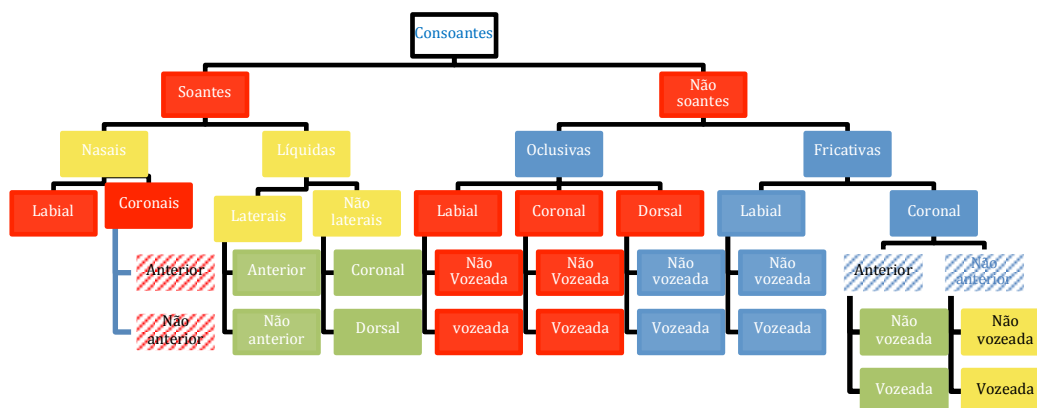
Consoantes

Soantes

Nasais

Labial

Coronais

Anterior

Não anterior

Líquidas

Laterais

Anterior

Não anterior

Não laterais

Coronal

Dorsal

Não soantes

Oclusivas

Labial

Não Vozeada

vozeada

Coronal

Não Vozeada

Vozeada

Dorsal

Não vozeada

Vozeada

Fricativas

Labial

Não vozeada

Vozeada

Coronal

Anterior

Não vozeada

Vozeada

Não anterior

Não vozeada

Vozeada